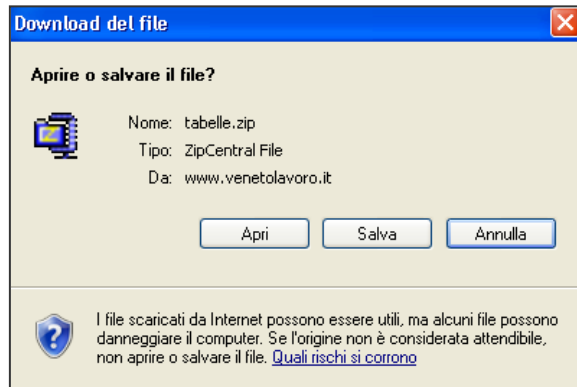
Download del file

Aprire o salvare il file?

Nome: tabelle.zip
Tipo: ZipCentral File
Da: www.venetolavoro.it

Apri Salva Annulla

I file scaricati da Internet possono essere utili, ma alcuni file possono danneggiare il computer. Se l'origine non è considerata attendibile, non aprire o salvare il file. Quali rischi si corrono